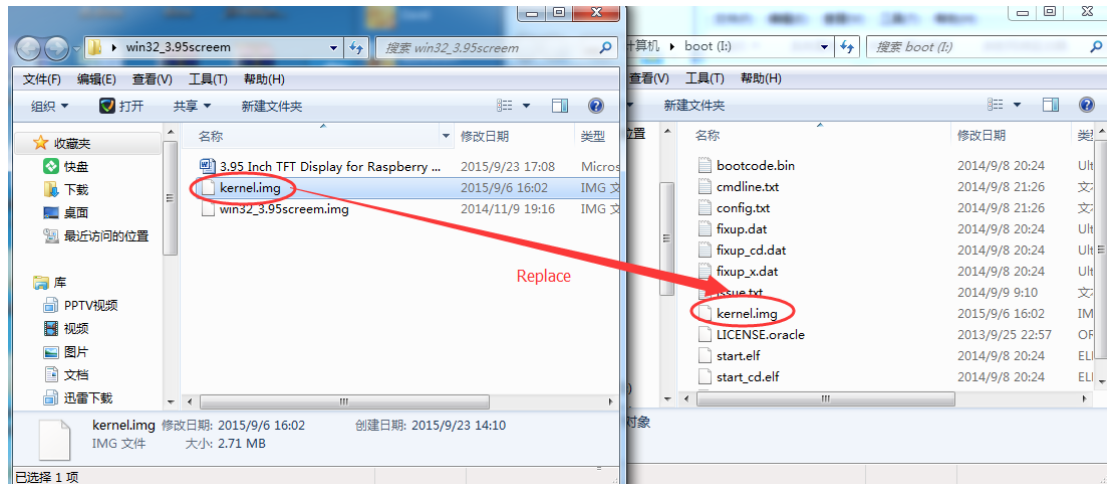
win32_3.95screem
搜索 win32_3.95screem
文件(F) 编辑(E) 查看(V) 工具(T) 帮助(H)
组织 ▾ 打开 共享 ▾ 新建文件夹
收藏夹
快盘
下载
桌面
最近访问的位置
库
PPTV视频
视频
图片
文档
迅雷下载

| 名称 | 修改日期 | 类型 |
|---|---|---|
| 3.95 Inch TFT Display for Raspberry ... | 2015/9/23 17:08 | Micros |
| kernel.img | 2015/9/6 16:02 | IMG 文 |
| win32_3.95screem.img | 2014/11/9 19:16 | IMG 文 |

kernel.img 修改日期: 2015/9/6 16:02 创建日期: 2015/9/23 14:10
IMG 文件 大小: 2.71 MB
已选择 1 项

Replace

计算机 ▸ boot (I:)
搜索 boot (I:)
查看(V) 工具(T) 帮助(H)
新建文件夹
位置

| 名称 | 修改日期 | 类 |
|---|---|---|
| bootcode.bin | 2014/9/8 20:24 | Ult |
| cmdline.txt | 2014/9/8 21:26 | 文 |
| config.txt | 2014/9/8 21:26 | 文 |
| fixup.dat | 2014/9/8 20:24 | Ult |
| fixup_cd.dat | 2014/9/8 20:24 | Ult |
| fixup_x.dat | 2014/9/8 20:24 | Ult |
| issue.txt | 2014/9/9 9:10 | 文 |
| kernel.img | 2015/9/6 16:02 | IM |
| LICENSE.oracle | 2013/9/25 22:57 | OF |
| start.elf | 2014/9/8 20:24 | ELI |
| start_cd.elf | 2014/9/8 20:24 | ELI |

对象